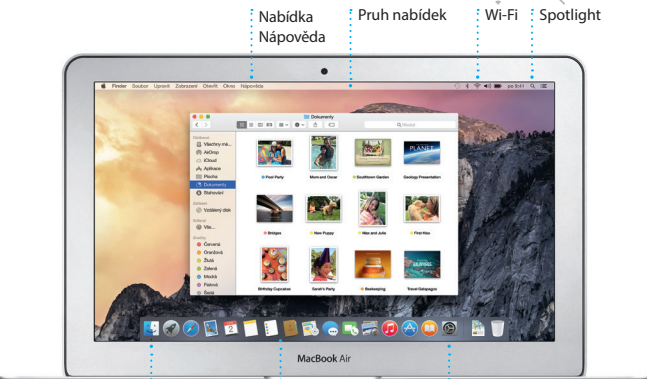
Nabídka Nápověda

Pruh nabídek

Wi-Fi

Spotlight

Finder Soubor Upravit Zobrazení Otevřít Okno Nápověda

po 9:41

Dokumenty

Hledat

Oblíbené

Všechny mé...

AirDrop

iCloud

Aplikace

Plocha

Dokumenty

Stahování

Zařízení

Vzdálený disk

Sdílené

Vše...

Štítky

Červená

Oranžová

Žlutá

Zelená

Modrá

Fialová

Šedá

Pool Party

Mom and Oscar

Southtown Garden

Geology Presentation

PLANET

Bridges

New Puppy

Max and Julia

First Kiss

Birthday Cupcakes

Sarah's Party

Beekeeping

Travel Galapagos

MacBook Air